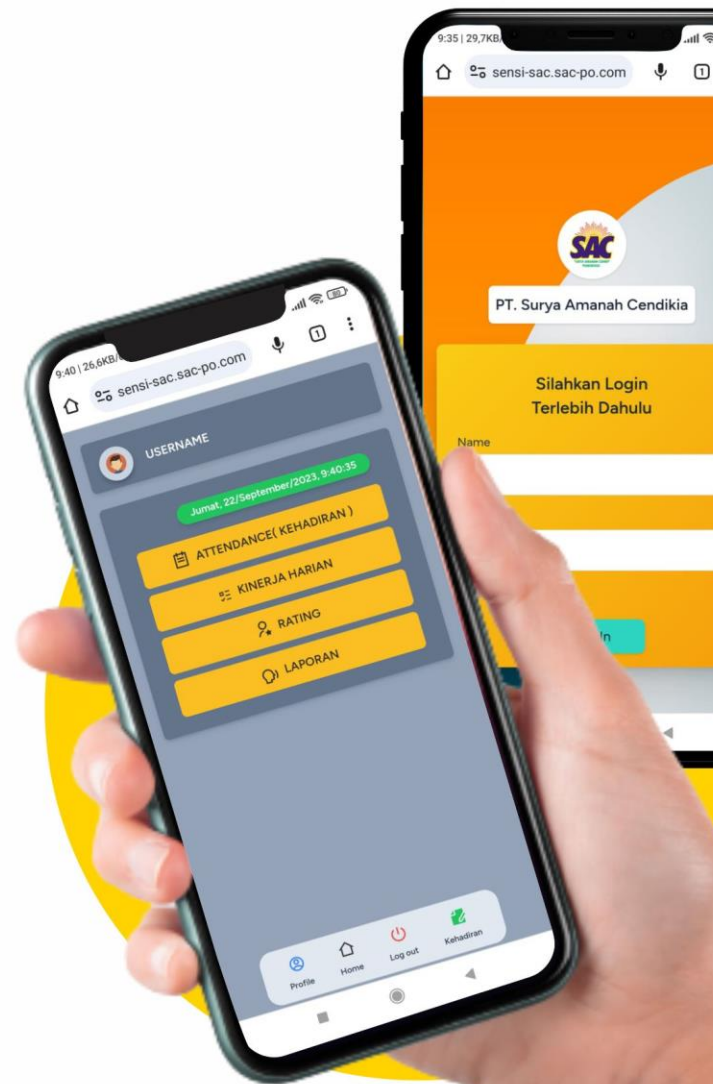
9:35 | 29,7KB

sensi-sac.sac-po.com

1

SAC

PT. Surya Amanah Cendikia

Silahkan Login
Terlebih Dahulu

Name

In

9:40 | 26,6KB

sensi-sac.sac-po.com

1

USERNAME

Jumat, 22/September/2023, 9:40:35

ATTENDANCE( KEHADIRAN )

KINERJA HARIAN

RATING

LAPORAN

Profile

Home

Log out

Kehadiran